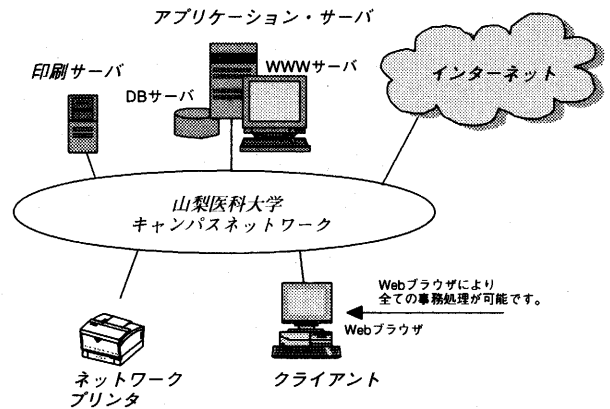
アプリケーション・サーバ

印刷サーバ

WWWサーバ

DBサーバ

インターネット

山梨医科大学
キャンパスネットワーク

Webブラウザにより
全ての事務処理が可能です。

Webブラウザ

ネットワーク
プリンタ

クライアント